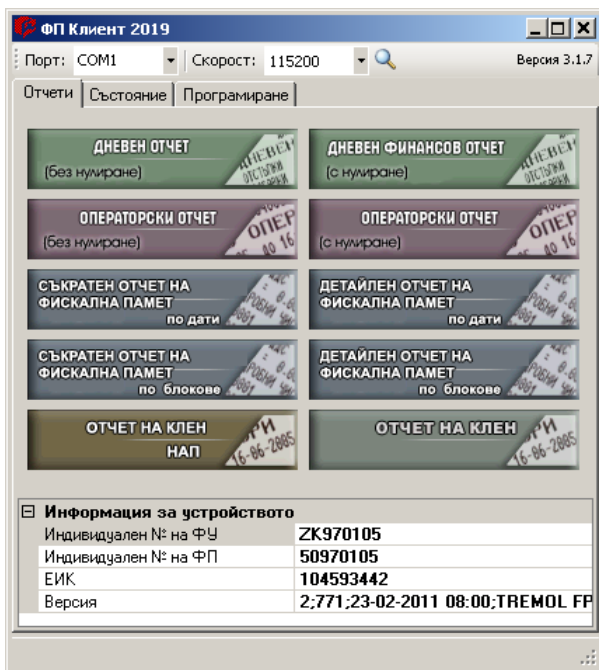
ФП Клиент 2019

Порт: COM1 Скорост: 115200 Версия 3.1.7

Отчети | Състояние | Програмиране

ДНЕВЕН ОТЧЕТ (без нулиране)

ДНЕВЕН ФИНАНСОВ ОТЧЕТ (с нулиране)

ОПЕРАТОРСКИ ОТЧЕТ (без нулиране)

ОПЕРАТОРСКИ ОТЧЕТ (с нулиране)

СЪКРАТЕН ОТЧЕТ НА ФИСКАЛНА ПАМЕТ по дати

ДЕТАЙЛЕН ОТЧЕТ НА ФИСКАЛНА ПАМЕТ по дати

СЪКРАТЕН ОТЧЕТ НА ФИСКАЛНА ПАМЕТ по блокове

ДЕТАЙЛЕН ОТЧЕТ НА ФИСКАЛНА ПАМЕТ по блокове

ОТЧЕТ НА КЛЕН НАП

ОТЧЕТ НА КЛЕН

⊟ Информация за устройството

| | |
|---|---|
| Индивидуален № на ФУ | ZK970105 |
| Индивидуален № на ФП | 50970105 |
| ЕИК | 104593442 |
| Версия | 2;771;23-02-2011 08:00;TREMOL FP |